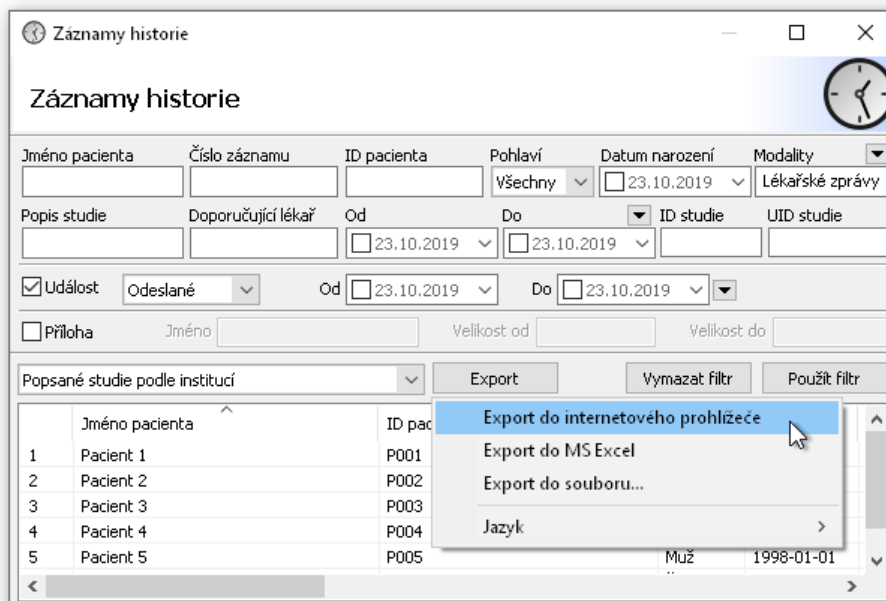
Záznamy historie

Záznamy historie

Jméno pacienta | Číslo záznamu | ID pacienta | Pohlaví | Datum narození | Modality
Všechny | 23.10.2019 | Lékařské zprávy

Popis studie | Doporučující lékař | Od | Do | ID studie | UID studie
23.10.2019 | 23.10.2019

Událost | Odeslané | Od | 23.10.2019 | Do | 23.10.2019

Příloha | Jméno | Velikost od | Velikost do

Popsané studie podle institucí | Export | Vymazat filtr | Použít filtr

| | Jméno pacienta | ID pac | | |
|---|---|---|---|---|
| 1 | Pacient 1 | P001 | | |
| 2 | Pacient 2 | P002 | | |
| 3 | Pacient 3 | P003 | | |
| 4 | Pacient 4 | P004 | | |
| 5 | Pacient 5 | P005 | Muž | 1998-01-01 |

Export do internetového prohlížeče
Export do MS Excel
Export do souboru...
Jazyk